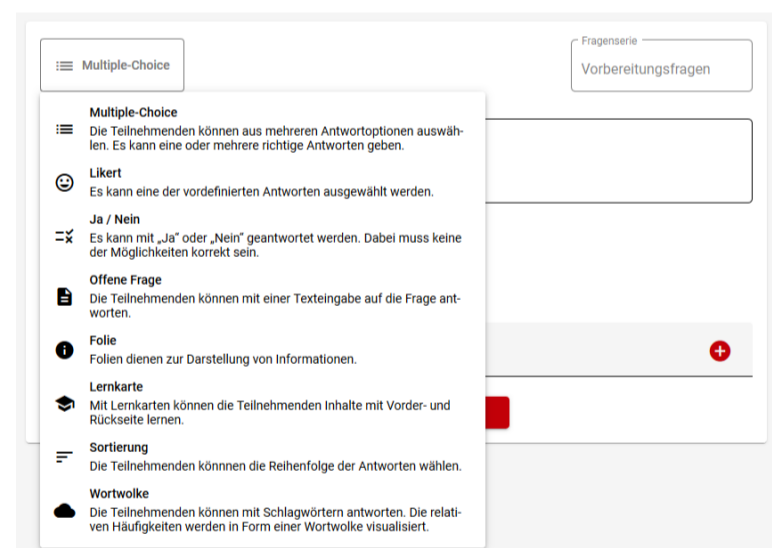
Multiple-Choice

Fragenserie
Vorbereitungsfragen

Multiple-Choice
Die Teilnehmenden können aus mehreren Antwortoptionen auswählen. Es kann eine oder mehrere richtige Antworten geben.

Likert
Es kann eine der vordefinierten Antworten ausgewählt werden.

Ja / Nein
Es kann mit „Ja" oder „Nein" geantwortet werden. Dabei muss keine der Möglichkeiten korrekt sein.

Offene Frage
Die Teilnehmenden können mit einer Texteingabe auf die Frage antworten.

Folie
Folien dienen zur Darstellung von Informationen.

Lernkarte
Mit Lernkarten können die Teilnehmenden Inhalte mit Vorder- und Rückseite lernen.

Sortierung
Die Teilnehmenden könnnen die Reihenfolge der Antworten wählen.

Wortwolke
Die Teilnehmenden können mit Schlagwörtern antworten. Die relativen Häufigkeiten werden in Form einer Wortwolke visualisiert.